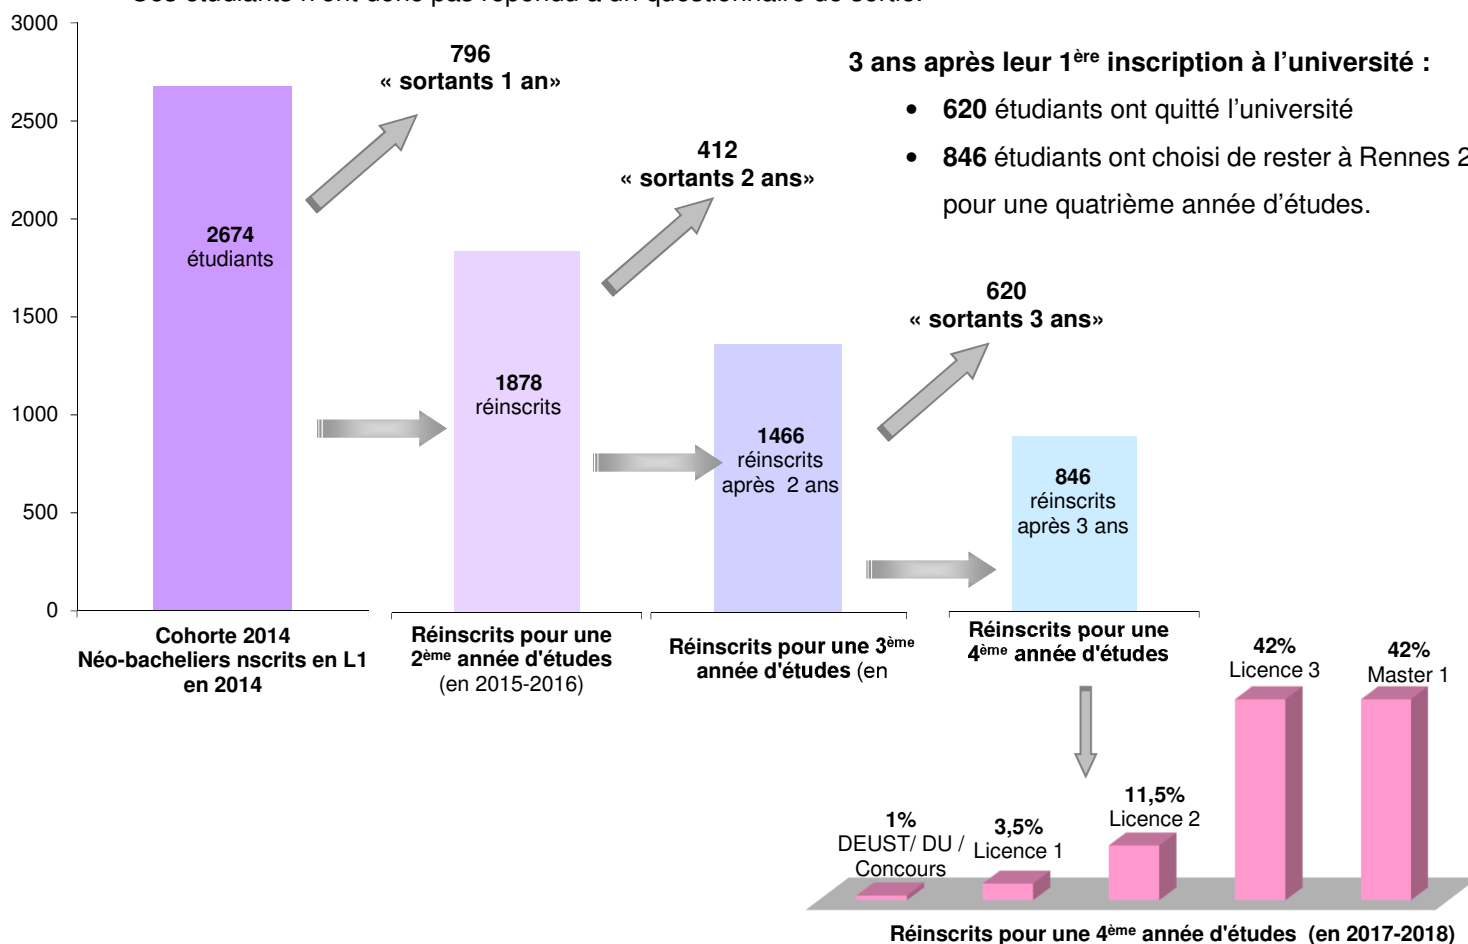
Ces étudiants n'ont donc pas répondu à un questionnaire de sortie.

3000
2500
2000
1500
1000
500
0

2674 étudiants

796
« sortants 1 an»

1878 réinscrits

412
« sortants 2 ans»

1466 réinscrits après 2 ans

620
« sortants 3 ans»

846 réinscrits après 3 ans

3 ans après leur 1$^{ère}$ inscription à l'université :

- **620** étudiants ont quitté l'université
- **846** étudiants ont choisi de rester à Rennes 2 pour une quatrième année d'études.

Cohorte 2014 Néo-bacheliers nscrits en L1 en 2014

Réinscrits pour une 2$^{ème}$ année d'études (en 2015-2016)

Réinscrits pour une 3$^{ème}$ année d'études (en

Réinscrits pour une 4$^{ème}$ année d'études

1% DEUST/ DU / Concours

3,5% Licence 1

11,5% Licence 2

42% Licence 3

42% Master 1

Réinscrits pour une 4$^{ème}$ année d'études (en 2017-2018)